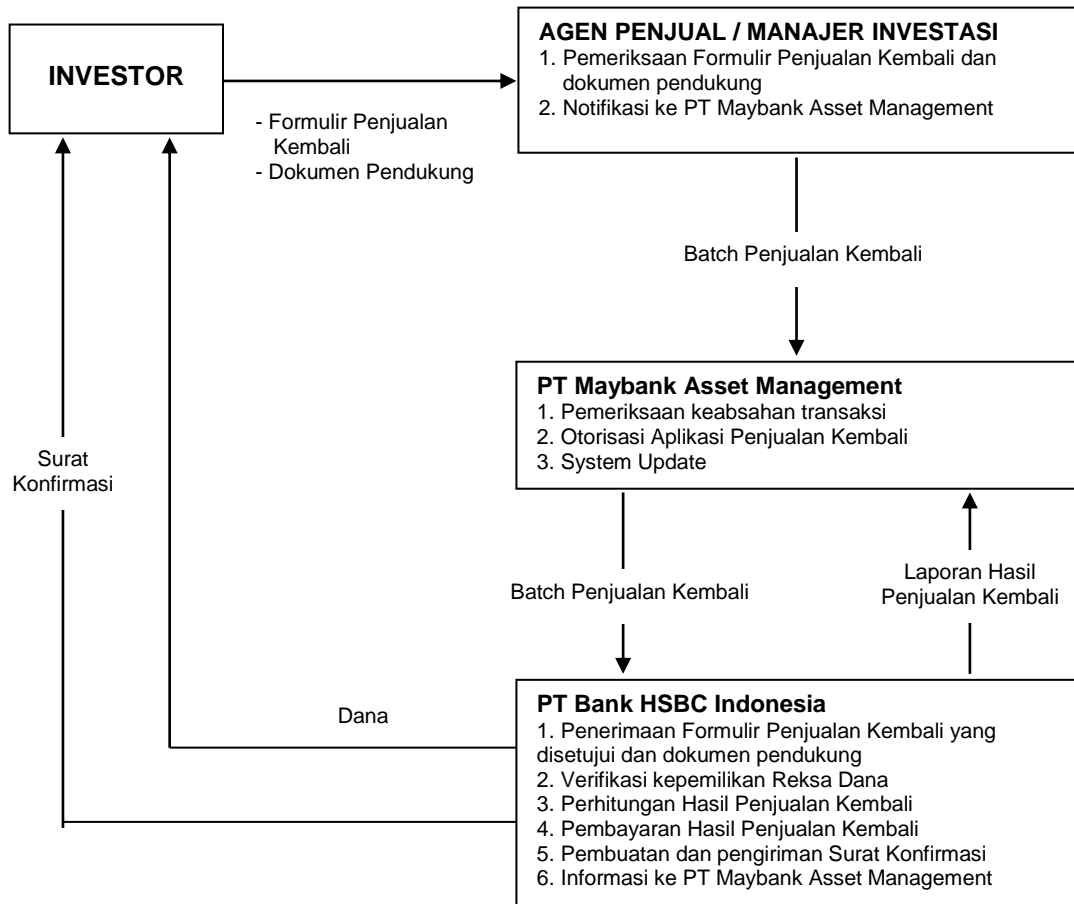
INVESTOR

- Formulir Penjualan Kembali
- Dokumen Pendukung

AGEN PENJUAL / MANAJER INVESTASI
1. Pemeriksaan Formulir Penjualan Kembali dan dokumen pendukung
2. Notifikasi ke PT Maybank Asset Management

Batch Penjualan Kembali

PT Maybank Asset Management
1. Pemeriksaan keabsahan transaksi
2. Otorisasi Aplikasi Penjualan Kembali
3. System Update

Surat Konfirmasi

Batch Penjualan Kembali

Laporan Hasil Penjualan Kembali

Dana

PT Bank HSBC Indonesia
1. Penerimaan Formulir Penjualan Kembali yang disetujui dan dokumen pendukung
2. Verifikasi kepemilikan Reksa Dana
3. Perhitungan Hasil Penjualan Kembali
4. Pembayaran Hasil Penjualan Kembali
5. Pembuatan dan pengiriman Surat Konfirmasi
6. Informasi ke PT Maybank Asset Management